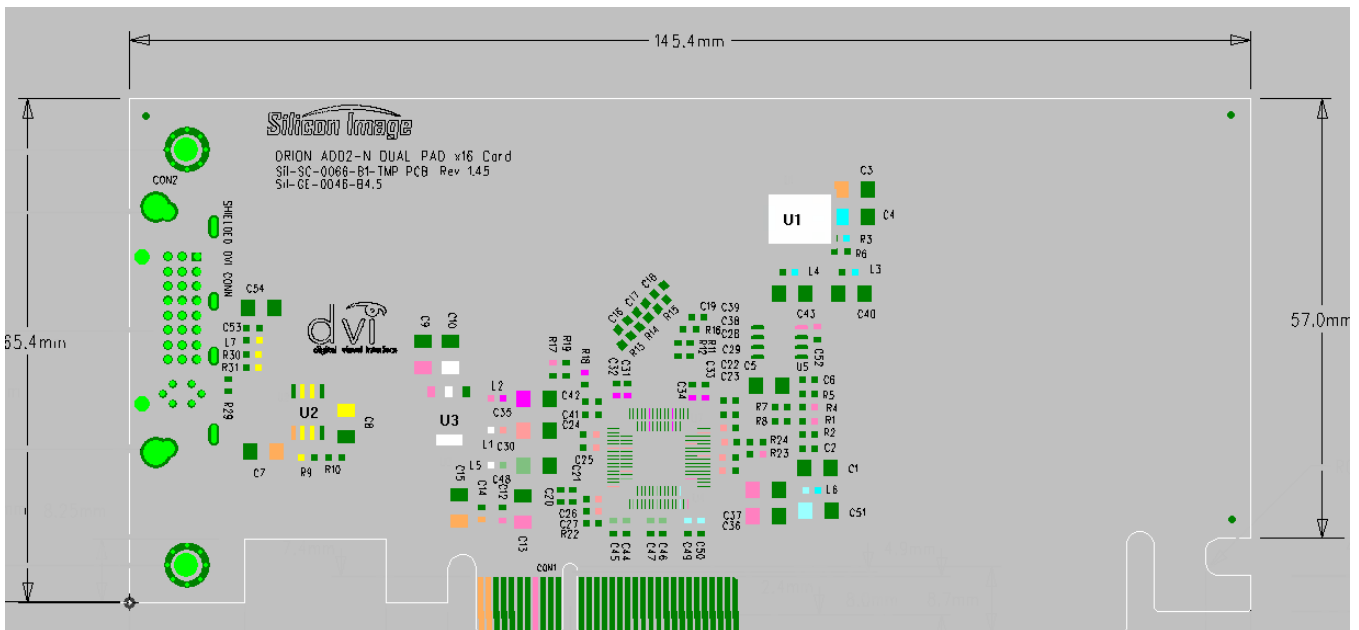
145.4mm

65.4mm

57.0mm

Silicon Image

ORION ADD2-N DUAL PAD x16 Card
SiI-SC-0066-B1-TMP PCB Rev 1.45
SiI-GE-0046-B4.5

CON2
SHIELDED DVI CONN

dvi
digital visual interface

U1
C3
C4
R3
R6
L4
L3
C43
C40
C54
C53
L7
R30
R31
R29
U2
C8
C7
R9
R10
C9
C10
U3
C15
C14
C12
C48
C13
L5
L1
C30
C35
L2
R17
R19
R18
C32
C31
C42
C41
C24
C25
C21
C20
C26
C27
R22
C16
C17
C18
R13
R14
R15
C19
C39
R16
C38
C28
R12
R11
C29
C22
C23
C33
C34
C5
U5
C52
C6
R5
R4
R1
R2
C2
C1
R7
R8
R24
R23
L6
C37
C36
C51
C44
C45
C46
C47
C49
C50
CON1